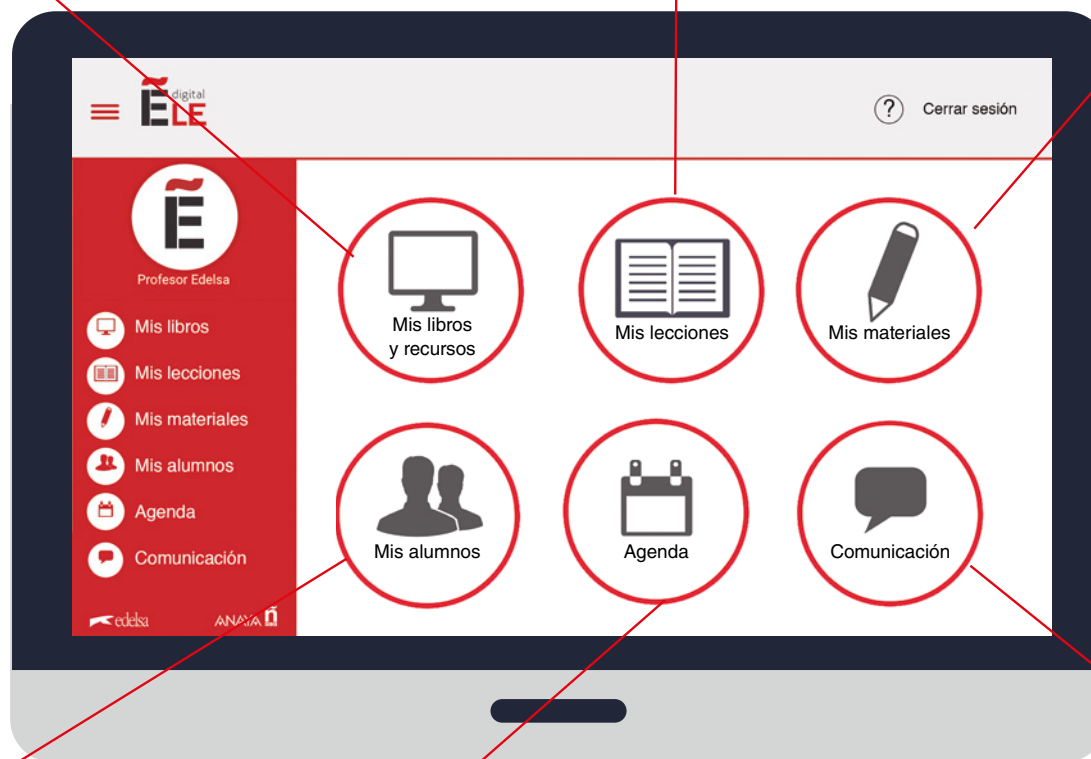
ELE digital

Cerrar sesión

Profesor Edelsa

Mis libros
Mis lecciones
Mis materiales
Mis alumnos
Agenda
Comunicación

edelsa
ANAYA

Mis libros y recursos
Mis lecciones
Mis materiales
Mis alumnos
Agenda
Comunicación